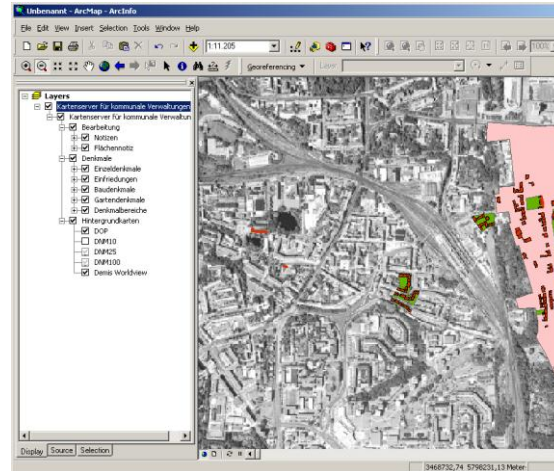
Unbenannt - ArcMap - ArcInfo

File Edit View Insert Selection Tools Window Help

1:11.205

Georeferencing ▼ Layer:

Layers
Kartenserver für kommunale Verwaltungen
Kartenserver für kommunale Verwaltun
Bearbeitung
Notizen
Flächennotiz
Denkmale
Einzeldenkmale
Einfriedungen
Baudenkmale
Gartendenkmale
Denkmalbereiche
Hintergrundkarten
DOP
DNM10
DNM25
DNM100
Demis Worldview

Display Source Selection

3468732,74 5798231,13 Meter